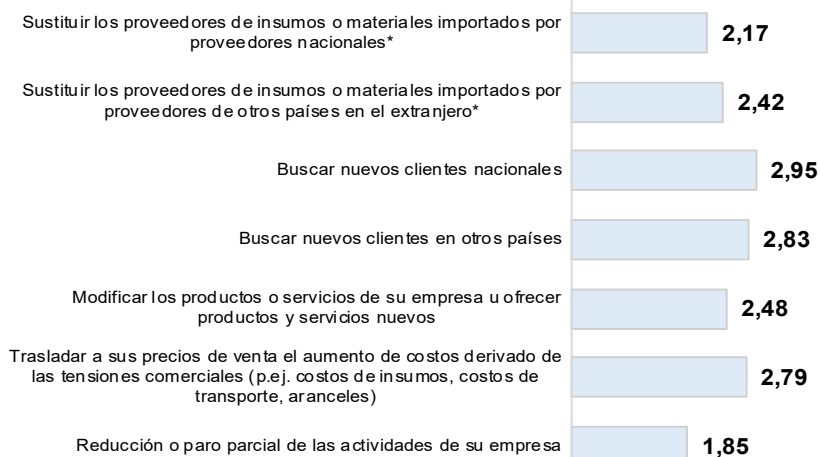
Sustituir los proveedores de insumos o materiales importados por proveedores nacionales*

2,17

Sustituir los proveedores de insumos o materiales importados por proveedores de otros países en el extranjero*

2,42

Buscar nuevos clientes nacionales

2,95

Buscar nuevos clientes en otros países

2,83

Modificar los productos o servicios de su empresa u ofrecer productos y servicios nuevos

2,48

Trasladar a sus precios de venta el aumento de costos derivado de las tensiones comerciales (p.ej. costos de insumos, costos de transporte, aranceles)

2,79

Reducción o paro parcial de las actividades de su empresa

1,85